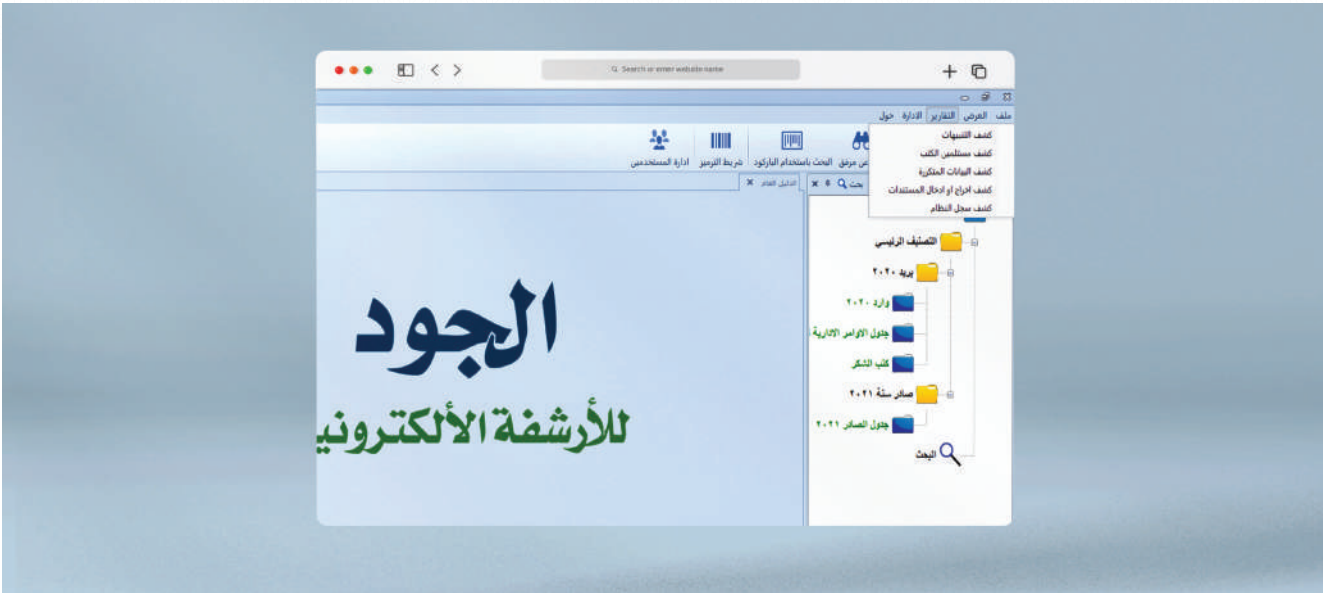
Search or enter website name

ملف العرض التقارير الادارة حول

كشف التنبيهات
كشف مستلمين الكتب
كشف البيانات المتكررة
كشف اخراج او ادخال المستندات
كشف سجل النظام

عرض مرفق البحث باستخدام الباركود شريط الترميز ادارة المستخدمين

بحث
الدليل العام

التصنيف الرئيسي
بريد ٢٠٢٠
وارد ٢٠٢٠
جدول الاوامر الادارية
كتب الشكر
صادر سنة ٢٠٢١
جدول الصادر ٢٠٢١
البحث

الجود
للأرشفة الألكتروني